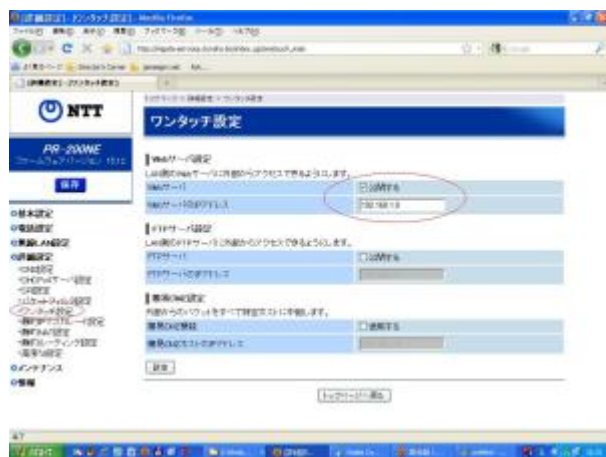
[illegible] - Mozilla Firefox

NTT

PR-200NE

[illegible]

保存

ワンタッチ設定

Webサーバ設定

LAN側のWebサーバに外部からアクセスできるようにします。

| Webサーバ | 使用する |
|---|---|
| WebサーバのIPアドレス | 192.168.1.8 |

FTPサーバ設定

LAN側のFTPサーバに外部からアクセスできるようにします。

| FTPサーバ | 使用する |
|---|---|
| FTPサーバのIPアドレス | |

無視DMZ設定

| 無視DMZ機能 | 使用する |
|---|---|
| 無視DMZホストのIPアドレス | |

設定

トップページへ戻る